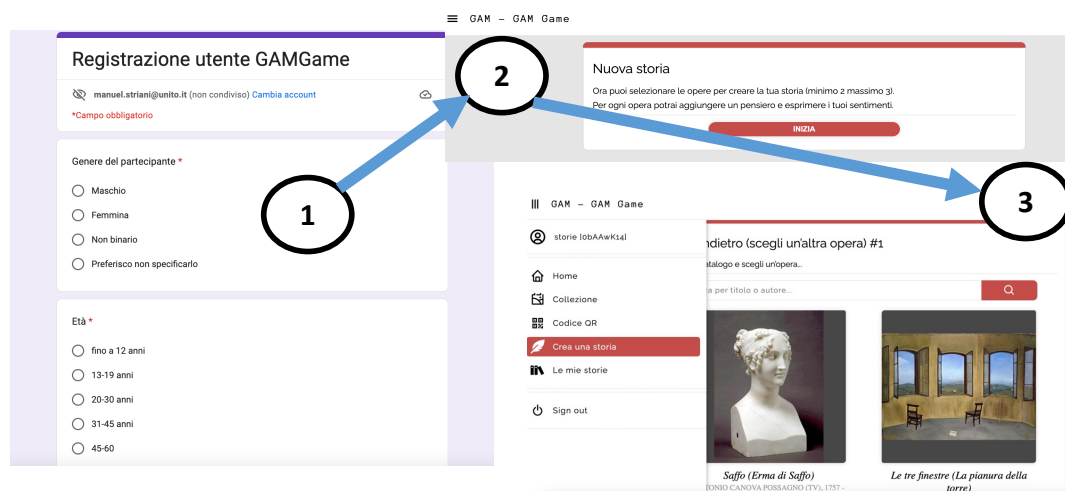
Registrazione utente GAMGame

manuel.striani@unito.it (non condiviso) Cambia account

*Campo obbligatorio

Genere del partecipante *

Maschio

Femmina

Non binario

Preferisco non specificarlo

Età *

fino a 12 anni

13-19 anni

20-30 anni

31-45 anni

45-60

1

GAM - GAM Game

2

Nuova storia

Ora puoi selezionare le opere per creare la tua storia (minimo 2 massimo 3).
Per ogni opera potrai aggiungere un pensiero e esprimere i tuoi sentimenti.

INIZIA

3

GAM - GAM Game

storie [obAAwK14]

Home

Collezione

Codice QR

Crea una storia

Le mie storie

Sign out

ndietro (scegli un'altra opera) #1

atalogo e scegli un'opera...

a per titolo o autore...

Saffo (Erma di Saffo)
TONIO CANOVA POSSAGNO (TV), 1757 -

Le tre finestre (La pianura della torre)